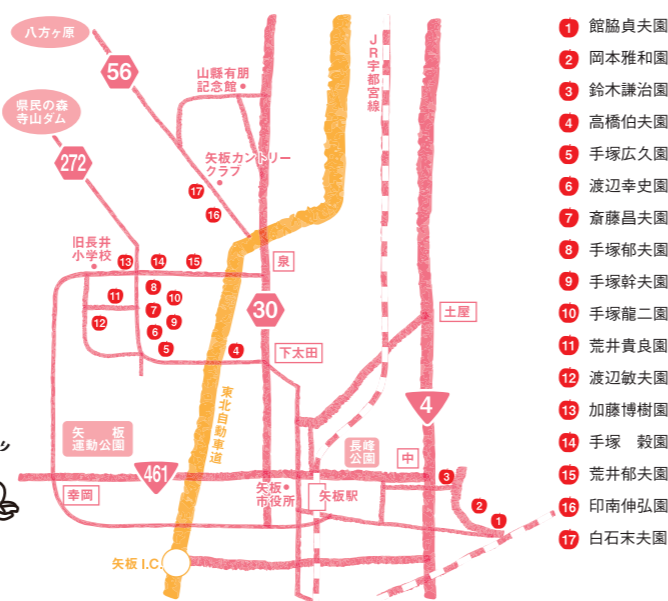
八方ヶ原
56
山縣有朋記念館
JR宇都宮線
県民の森寺山ダム
272
矢板カントリークラブ
17
16
旧長井小学校
13
14
15
泉
8
11
7
10
12
6
9
30
5
4
下太田
土屋
東北自動車道
4
矢板運動公園
長峰公園
中
461
3
幸岡
矢板市役所
矢板駅
2
1
矢板I.C.

1 館脇貞夫園
2 岡本雅和園
3 鈴木謙治園
4 高橋伯夫園
5 手塚広久園
6 渡辺幸史園
7 斎藤昌夫園
8 手塚郁夫園
9 手塚幹夫園
10 手塚龍二園
11 荒井貴良園
12 渡辺敏夫園
13 加藤博樹園
14 手塚 毅園
15 荒井郁夫園
16 印南伸弘園
17 白石末夫園